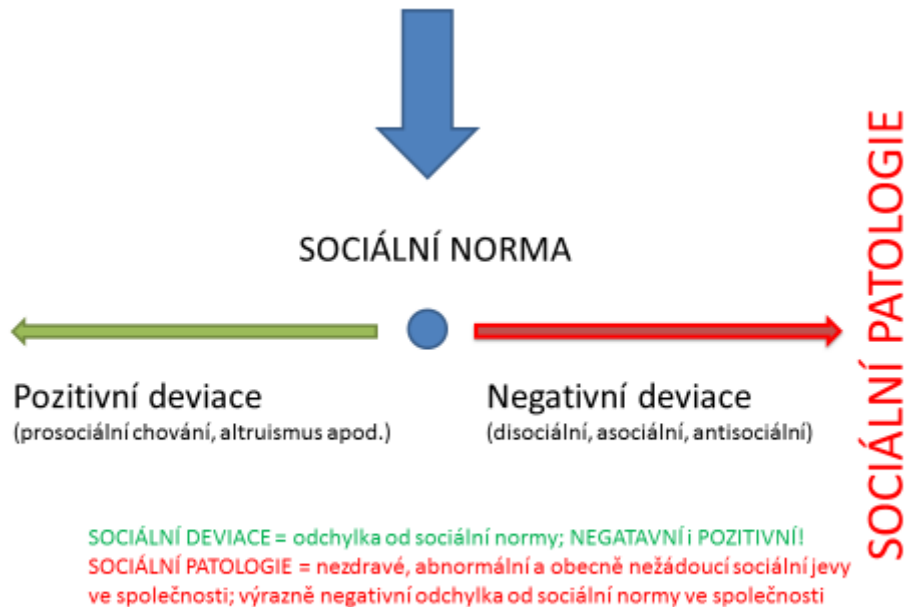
SOCIÁLNÍ NORMA

SOCIÁLNÍ PATOLOGIE

Pozitivní deviace
(prosociální chování, altruismus apod.)

Negativní deviace
(disociální, asociální, antisociální)

SOCIÁLNÍ DEVIACE = odchylka od sociální normy; NEGATAVNÍ i POZITIVNÍ!
SOCIÁLNÍ PATOLOGIE = nezdravé, abnormální a obecně nežádoucí sociální jevy ve společnosti; výrazně negativní odchylka od sociální normy ve společnosti